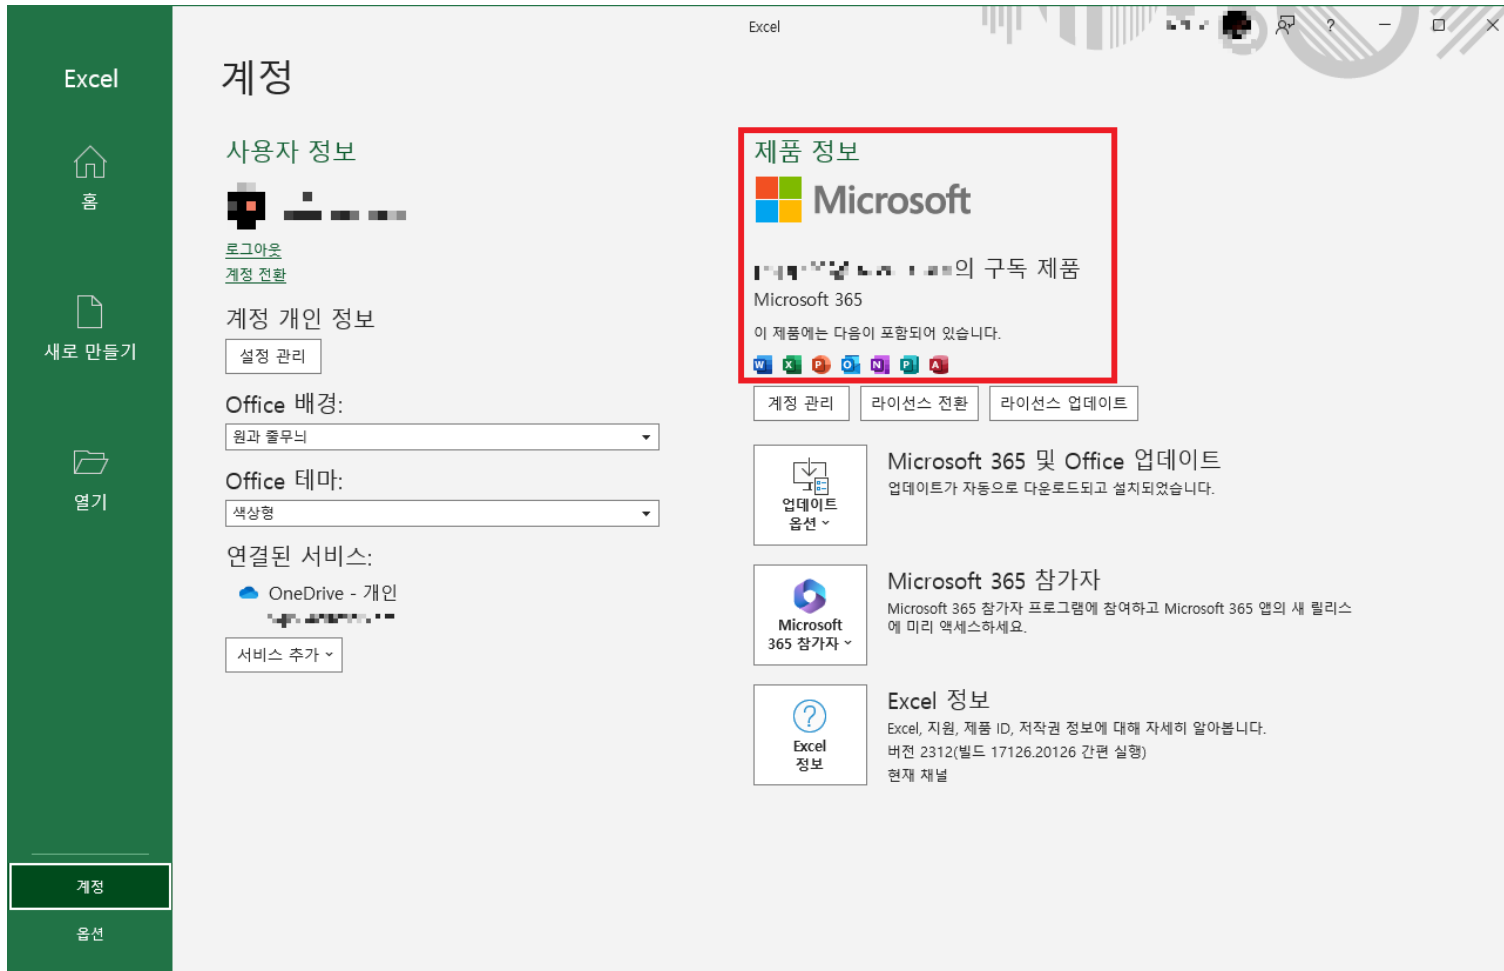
Excel

홈

새로 만들기

열기

계정

옵션

Excel

계정

사용자 정보

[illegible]

로그아웃
계정 전환

계정 개인 정보

설정 관리

Office 배경:

원과 줄무늬

Office 테마:

색상형

연결된 서비스:

OneDrive - 개인
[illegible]

서비스 추가

제품 정보

Microsoft

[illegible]의 구독 제품
Microsoft 365
이 제품에는 다음이 포함되어 있습니다.

계정 관리 | 라이선스 전환 | 라이선스 업데이트

업데이트 옵션

Microsoft 365 및 Office 업데이트
업데이트가 자동으로 다운로드되고 설치되었습니다.

Microsoft 365 참가자

Microsoft 365 참가자
Microsoft 365 참가자 프로그램에 참여하고 Microsoft 365 앱의 새 릴리스에 미리 액세스하세요.

Excel 정보

Excel 정보
Excel, 지원, 제품 ID, 저작권 정보에 대해 자세히 알아봅니다.
버전 2312(빌드 17126.20126 간편 실행)
현재 채널